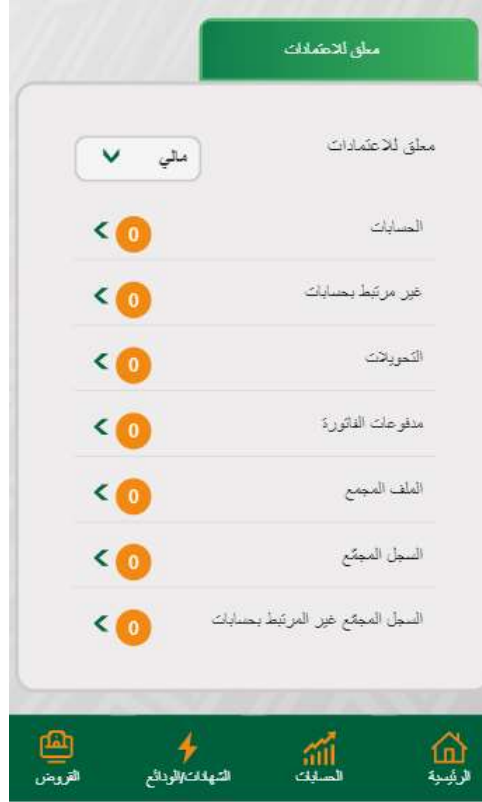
معلق للاعتمادات

معلق للاعتمادات
مالي

الحسابات
0

غير مرتبط بحسابات
0

التحويلات
0

مدفوعات الفاتورة
0

الملف المجمع
0

السجل المجمّع
0

السجل المجمّع غير المرتبط بحسابات
0

الرئيسية
الحسابات
الشهادات/الودائع
القروض